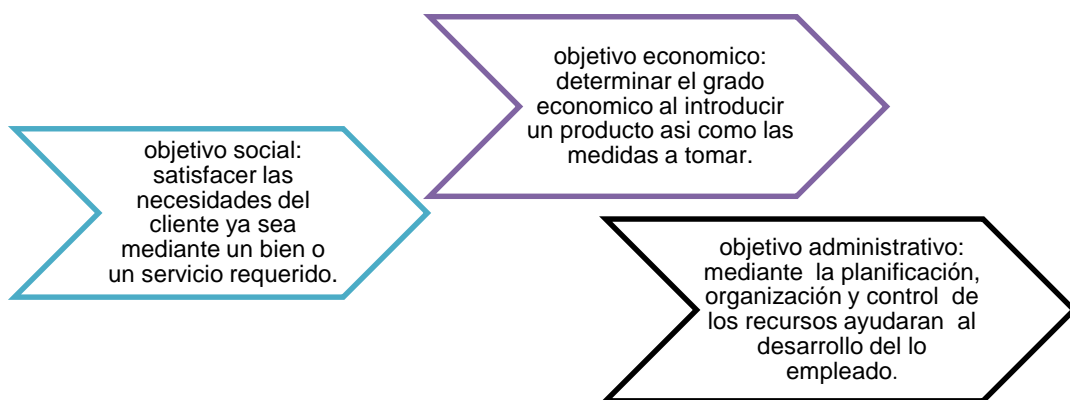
objetivo economico: determinar el grado economico al introducir un producto asi como las medidas a tomar.

objetivo social: satisfacer las necesidades del cliente ya sea mediante un bien o un servicio requerido.

objetivo administrativo: mediante la planificación, organización y control de los recursos ayudaran al desarrollo del lo empleado.